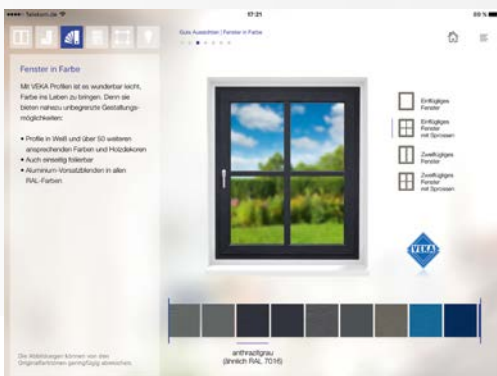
••••• Telekom.de
17:21
69 %

Fenster in Farbe

Mit VEKA Profilen ist es wunderbar leicht, Farbe ins Leben zu bringen. Denn sie bieten nahezu unbegrenzte Gestaltungsmöglichkeiten:

• Profile in Weiß und über 50 weiteren ansprechenden Farben und Holzdekoren
• Auch einseitig foliierbar
• Aluminium-Vorsatzblenden in allen RAL-Farben

Die Abbildungen können von den Originalfarbtönen geringfügig abweichen.

Gute Aussichten | Fenster in Farbe

Einflügeliges Fenster
Einflügeliges Fenster mit Sprossen
Zweiflügeliges Fenster
Zweiflügeliges Fenster mit Sprossen

VEKA

anthrazitgrau
(ähnlich RAL 7016)